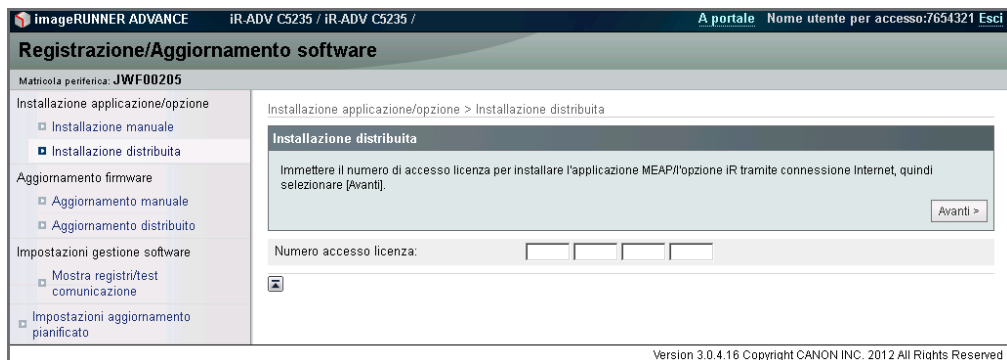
imageRUNNER ADVANCE iR-ADV C5235 / iR-ADV C5235 / A portale Nome utente per accesso:7654321 Esci

Registrazione/Aggiornamento software

Matricola periferica: JWF00205

Installazione applicazione/opzione

Installazione manuale

Installazione distribuita

Aggiornamento firmware

Aggiornamento manuale

Aggiornamento distribuito

Impostazioni gestione software

Mostra registri/test comunicazione

Impostazioni aggiornamento pianificato

Installazione applicazione/opzione > Installazione distribuita

Installazione distribuita

Immettere il numero di accesso licenza per installare l'applicazione MEAP/l'opzione iR tramite connessione Internet, quindi selezionare [Avanti].

Avanti >

Numero accesso licenza:

Version 3.0.4.16 Copyright CANON INC. 2012 All Rights Reserved